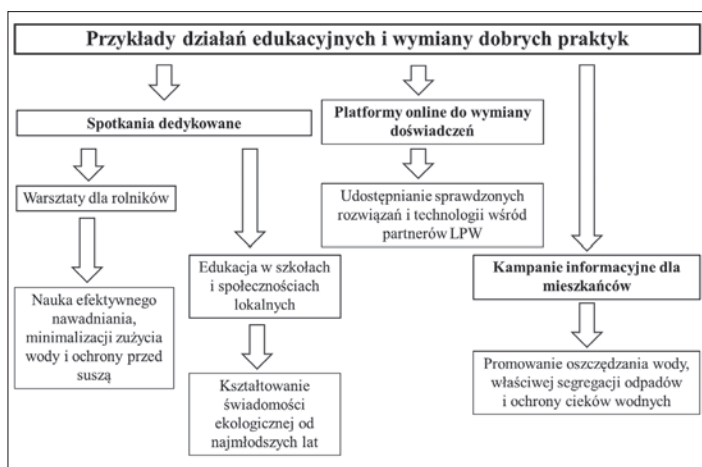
Przykłady działań edukacyjnych i wymiany dobrych praktyk

Spotkania dedykowane

Warsztaty dla rolników

Nauka efektywnego nawadniania, minimalizacji zużycia wody i ochrony przed suszą

Edukacja w szkołach i społecznościach lokalnych

Kształtowanie świadomości ekologicznej od najmłodszych lat

Platformy online do wymiany doświadczeń

Udostępnianie sprawdzonych rozwiązań i technologii wśród partnerów LPW

Kampanie informacyjne dla mieszkańców

Promowanie oszczędzania wody, właściwej segregacji odpadów i ochrony cieków wodnych